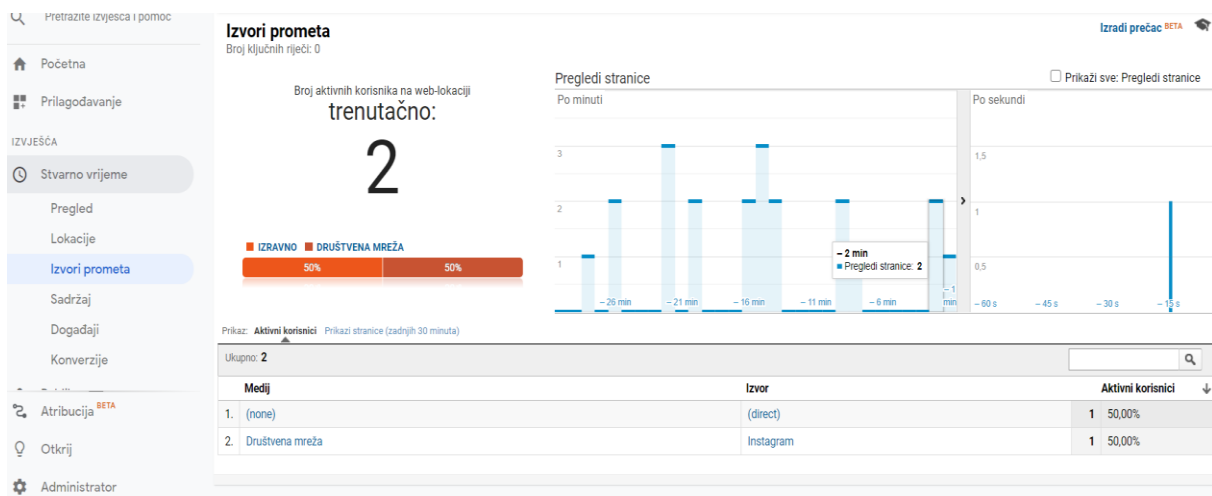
Pretražite izvješća i pomoć

Početna

Prilagođavanje

IZVJEŠĆA

Stvarno vrijeme

Pregled

Lokacije

Izvori prometa

Sadržaj

Događaji

Konverzije

Atribucija BETA

Otkrij

Administrator

Izvori prometa
Broj ključnih riječi: 0

Izradi prečac BETA

Broj aktivnih korisnika na web-lokaciji
trenutačno:
2

IZRAVNO DRUŠTVENA MREŽA

50% 50%

Pregledi stranice

Prikaži sve: Pregledi stranice

Po minuti

Po sekundi

3
2
1

1,5
1
0,5

– 2 min
Pregledi stranice: 2

– 26 min – 21 min – 16 min – 11 min – 6 min – 1 min

– 60 s – 45 s – 30 s – 15 s

Prikaz: Aktivni korisnici Prikazi stranice (zadnjih 30 minuta)

Ukupno: 2

| | Medij | Izvor | Aktivni korisnici |
|---|---|---|---|
| 1. | (none) | (direct) | 1 50,00% |
| 2. | Društvena mreža | Instagram | 1 50,00% |